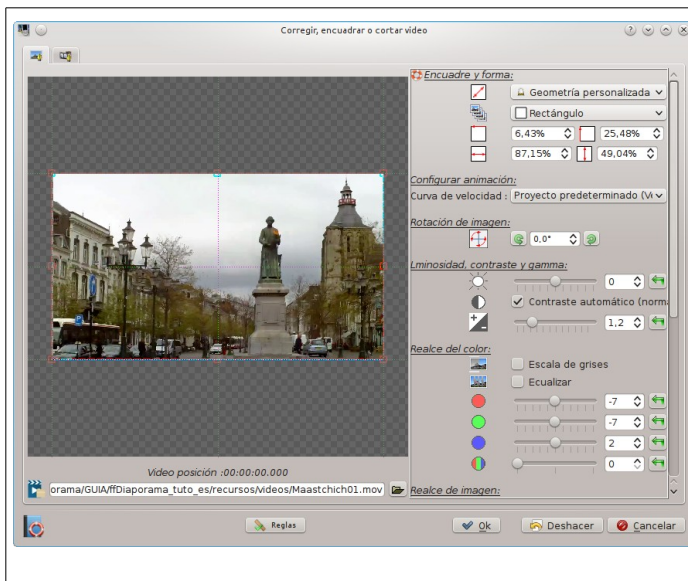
Corregir, encuadrar o cortar video

Encuadre y forma:
Geometría personalizada
Rectángulo
6,43%
25,48%
87,15%
49,04%

Configurar animación:
Curva de velocidad : Proyecto predeterminado (Vi

Rotación de imagen:
0,0°

Lminosidad, contraste y gamma:
0
Contraste automático (norma
1,2

Realce del color:
Escala de grises
Ecualizar
-7
-7
2
0

Realce de imagen:

Video posición :00:00:00.000
orama/GUIA/ffDiaporama_tuto_es/recursos/videos/Maastchich01.mov

Reglas
Ok
Deshacer
Cancelar